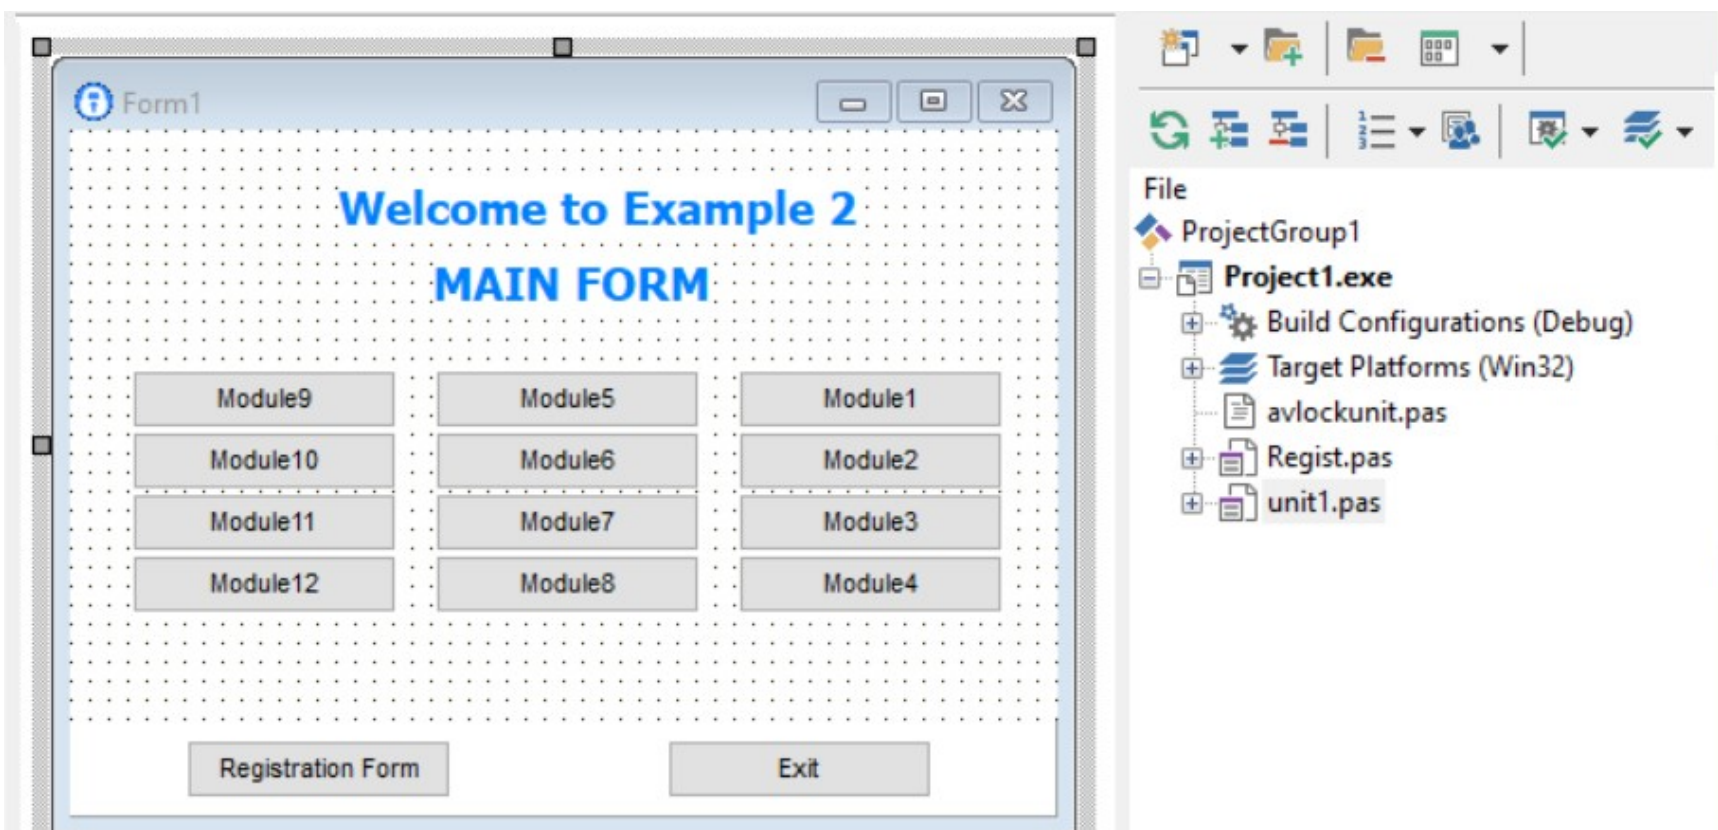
Form1

Welcome to Example 2

MAIN FORM

Module9
Module5
Module1
Module10
Module6
Module2
Module11
Module7
Module3
Module12
Module8
Module4

Registration Form
Exit

File
ProjectGroup1
Project1.exe
Build Configurations (Debug)
Target Platforms (Win32)
avlockunit.pas
Regist.pas
unit1.pas